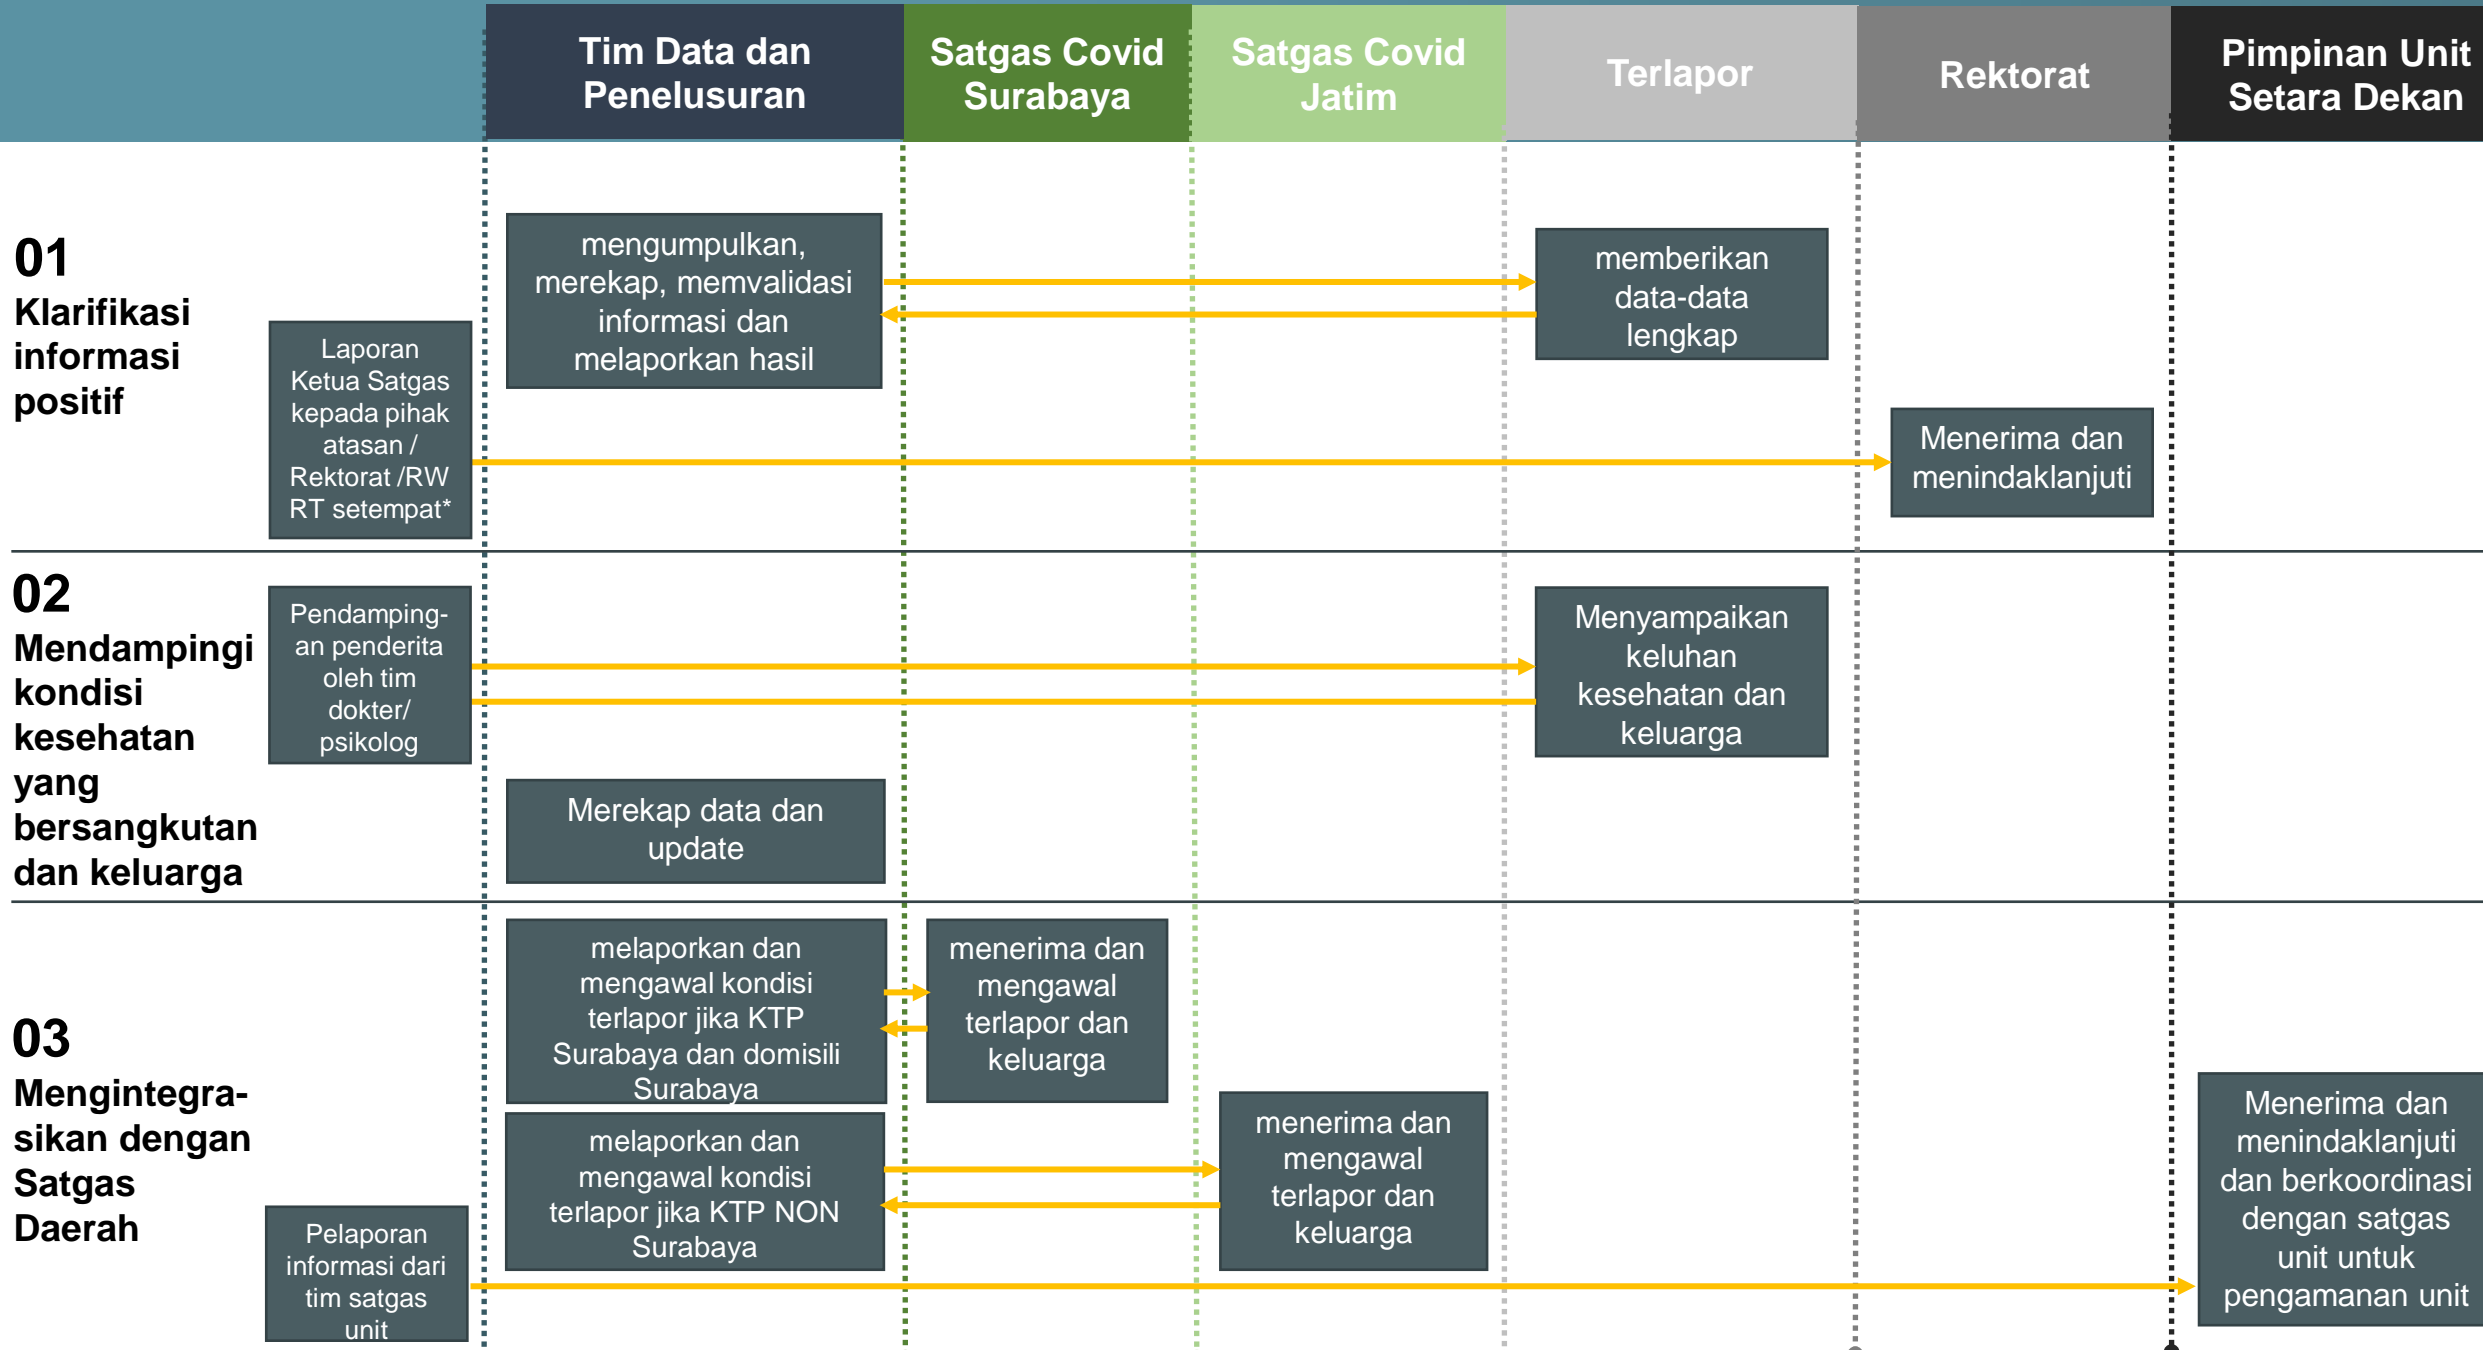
Tim Data dan Penelusuran

Satgas Covid Surabaya

Satgas Covid Jatim

Terlapor

Rektorat

Pimpinan Unit Setara Dekan

01
Klarifikasi informasi positif

Laporan Ketua Satgas kepada pihak atasan / Rektorat /RW RT setempat*

mengumpulkan, merekap, memvalidasi informasi dan melaporkan hasil

memberikan data-data lengkap

Menerima dan menindaklanjuti

02
Mendampingi kondisi kesehatan yang bersangkutan dan keluarga

Pendamping-an penderita oleh tim dokter/ psikolog

Menyampaikan keluhan kesehatan dan keluarga

Merekap data dan update

03
Mengintegra-sikan dengan Satgas Daerah

melaporkan dan mengawal kondisi terlapor jika KTP Surabaya dan domisili Surabaya

menerima dan mengawal terlapor dan keluarga

melaporkan dan mengawal kondisi terlapor jika KTP NON Surabaya

menerima dan mengawal terlapor dan keluarga

Menerima dan menindaklanjuti dan berkoordinasi dengan satgas unit untuk pengamanan unit

Pelaporan informasi dari tim satgas unit